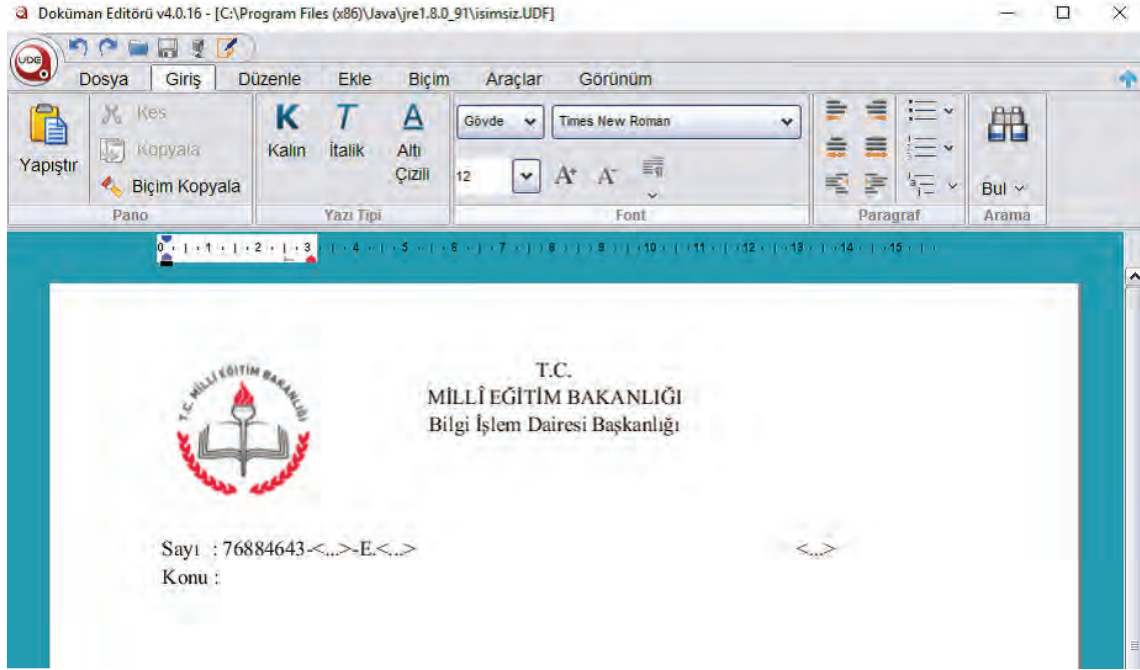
Doküman Editörü v4.0.16 - [C:\Program Files (x86)\Java\jre1.8.0_91\isimsiz.UDF]

UDF

Dosya Giriş Düzenle Ekle Biçim Araçlar Görünüm

Yapıştır Kes Kopyala Biçim Kopyala
Pano

Kalın İtalik Altı Çizili
Yazı Tipi

Gövde Times New Roman 12
Font

Paragraf

Bul
Arama

0 1 2 3 4 5 6 7 8 9 10 11 12 13 14 15

T.C. MİLLÎ EĞİTİM BAKANLIĞI

T.C.
MİLLÎ EĞİTİM BAKANLIĞI
Bilgi İşlem Dairesi Başkanlığı

Sayı : 76884643-<...>-E.<...> <...>
Konu :